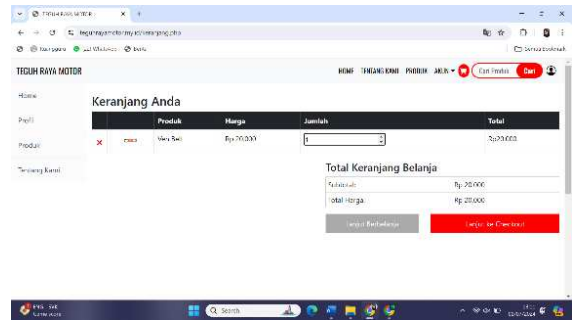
TEGUH RAYA MOTOR
teguhrayamotor.my.id/keranjang.php

TEGUH RAYA MOTOR

HOME TENTANG KAMI PRODUK AKUN

Cari Produk Cari

Home

Profil

Produk

Tentang Kami

Keranjang Anda

| | | Produk | Harga | Jumlah | Total |
|---|---|---|---|---|---|
| × | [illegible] | Velg Bali | Rp 20.000 | 1 | Rp20.000 |

Total Keranjang Belanja

| Subtotal: | Rp 20.000 |
|---|---|
| Total Harga: | Rp 20.000 |

Lanjut Berbelanja

Lanjut ke Checkout

Search